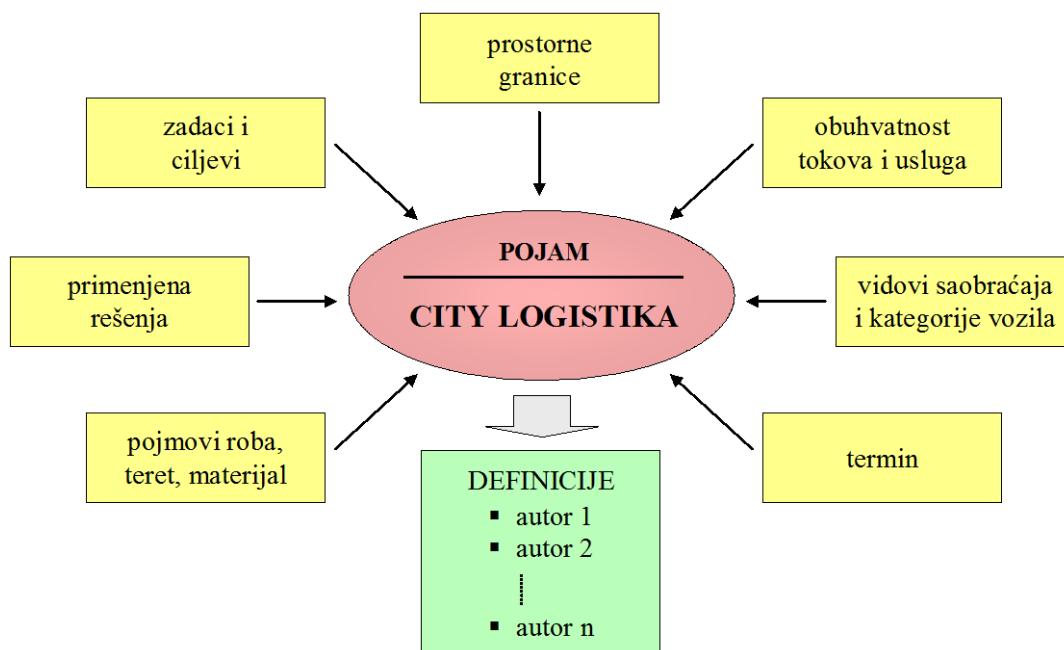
prostorne granice

zadaci i ciljevi

obuhvatnost tokova i usluga

POJAM

CITY LOGISTIKA

primenjena rešenja

vidovi saobraćaja i kategorije vozila

pojmovi roba, teret, materijal

termin

DEFINICIJE
▪ autor 1
▪ autor 2
⋮
▪ autor n